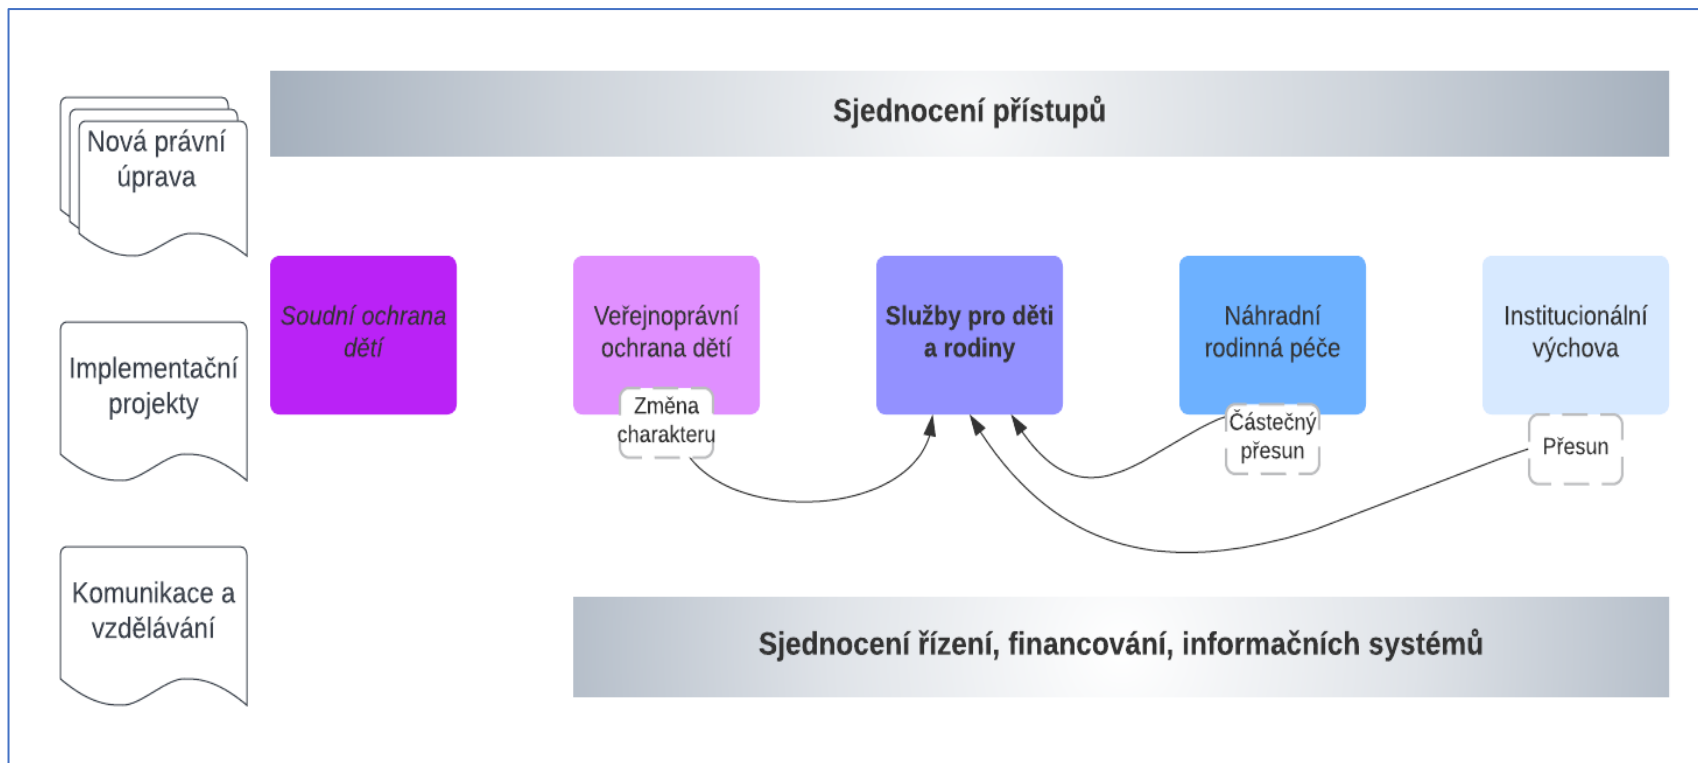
Nová právní úprava

Sjednocení přístupů

Implementační projekty

Komunikace a vzdělávání

Soudní ochrana dětí

Veřejnoprávní ochrana dětí

Změna charakteru

Služby pro děti a rodiny

Náhradní rodinná péče

Částečný přesun

Institucionální výchova

Přesun

Sjednocení řízení, financování, informačních systémů